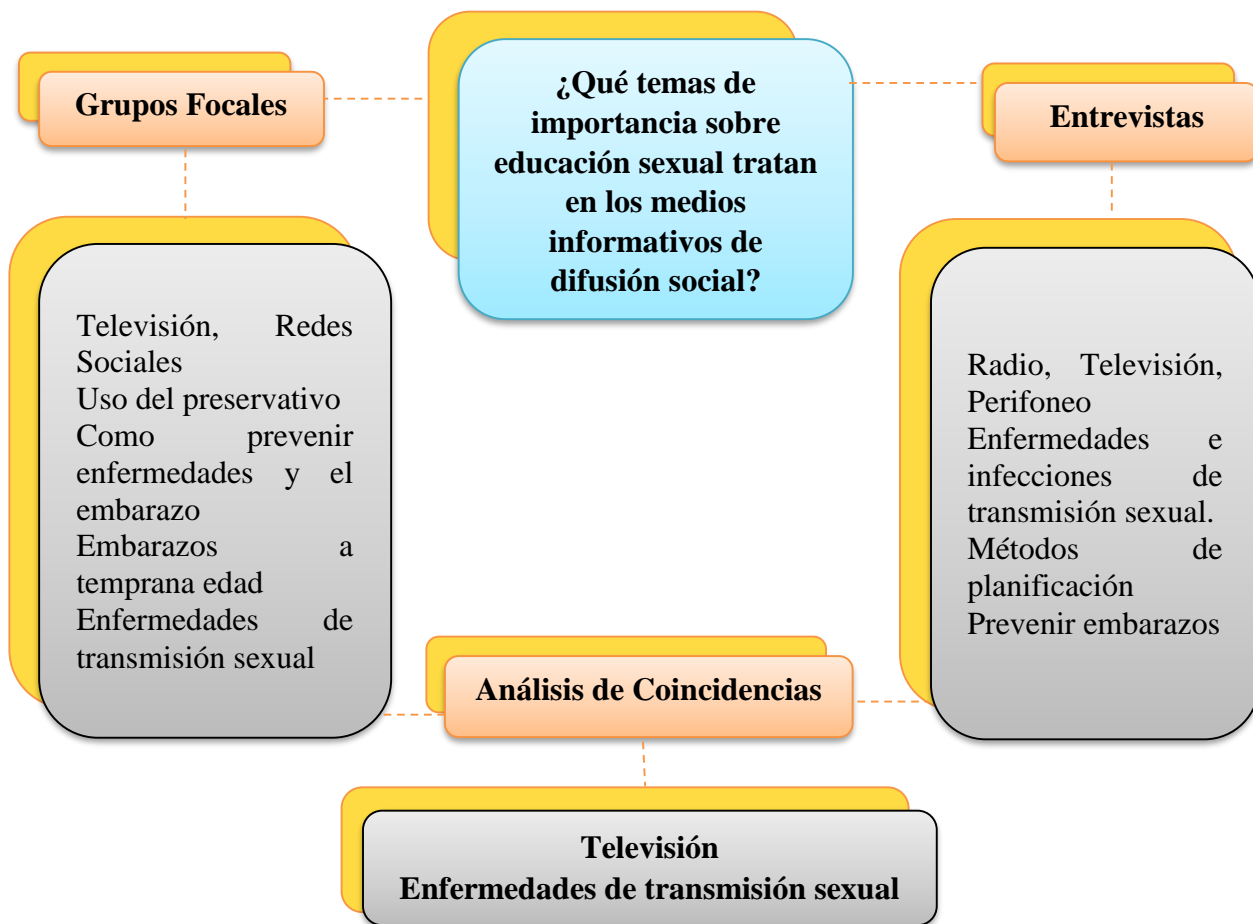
Grupos Focales

¿Qué temas de importancia sobre educación sexual tratan en los medios informativos de difusión social?

Entrevistas

Televisión, Redes Sociales
Uso del preservativo
Como prevenir enfermedades y el embarazo
Embarazos a temprana edad
Enfermedades de transmisión sexual

Radio, Televisión, Perifoneo
Enfermedades e infecciones de transmisión sexual.
Métodos de planificación
Prevenir embarazos

Análisis de Coincidencias

Televisión
Enfermedades de transmisión sexual